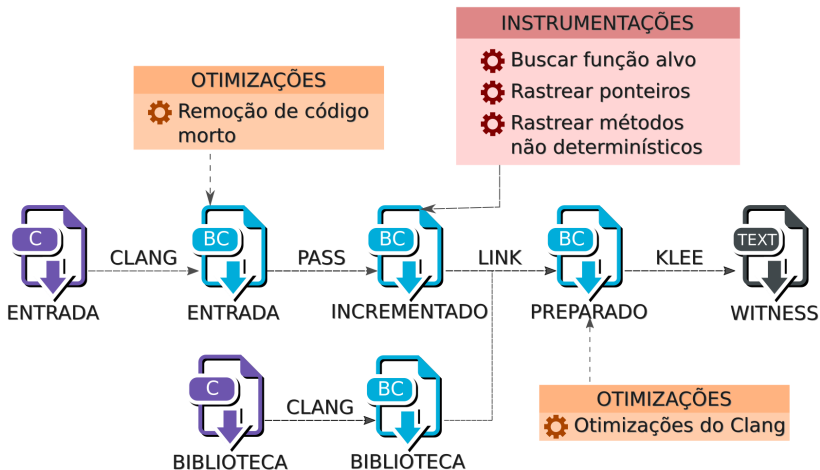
INSTRUMENTAÇÕES
Buscar função alvo
Rastrear ponteiros
Rastrear métodos não determinísticos

OTIMIZAÇÕES
Remoção de código morto

C
ENTRADA
CLANG
BC
ENTRADA
PASS
BC
INCREMENTADO
LINK
BC
PREPARADO
KLEE
TEXT
WITNESS

C
BIBLIOTECA
CLANG
BC
BIBLIOTECA

OTIMIZAÇÕES
Otimizações do Clang